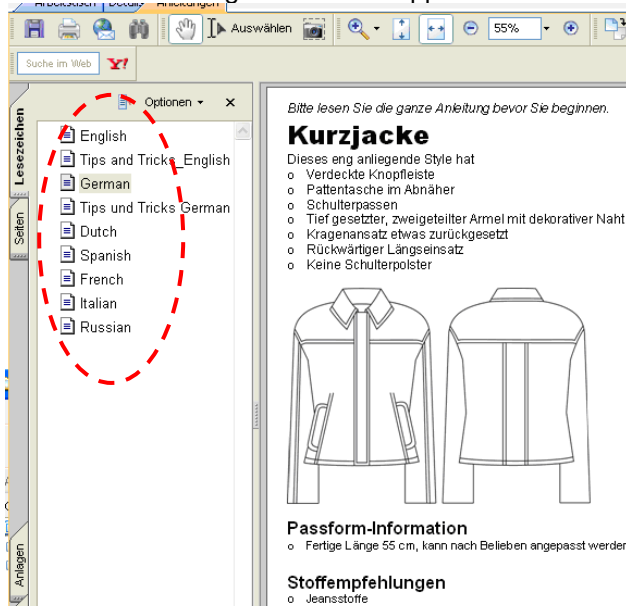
Auswählen
55%
Suche im Web
Optionen
Lesezeichen
Seiten
Anlagen
English
Tips and Tricks_English
German
Tips und Tricks German
Dutch
Spanish
French
Italian
Russian

Bitte lesen Sie die ganze Anleitung bevor Sie beginnen.

Kurzjacke

Dieses eng anliegende Style hat
o Verdeckte Knopfleiste
o Pattentasche im Abnäher
o Schulterpassen
o Tief gesetzter, zweigeteilter Ärmel mit dekorativer Naht
o Kragenansatz etwas zurückgesetzt
o Rückwärtiger Längseinsatz
o Keine Schulterpolster

Passform-Information
o Fertige Länge 55 cm, kann nach Belieben angepasst werder

Stoffempfehlungen
o Jeansstoffe